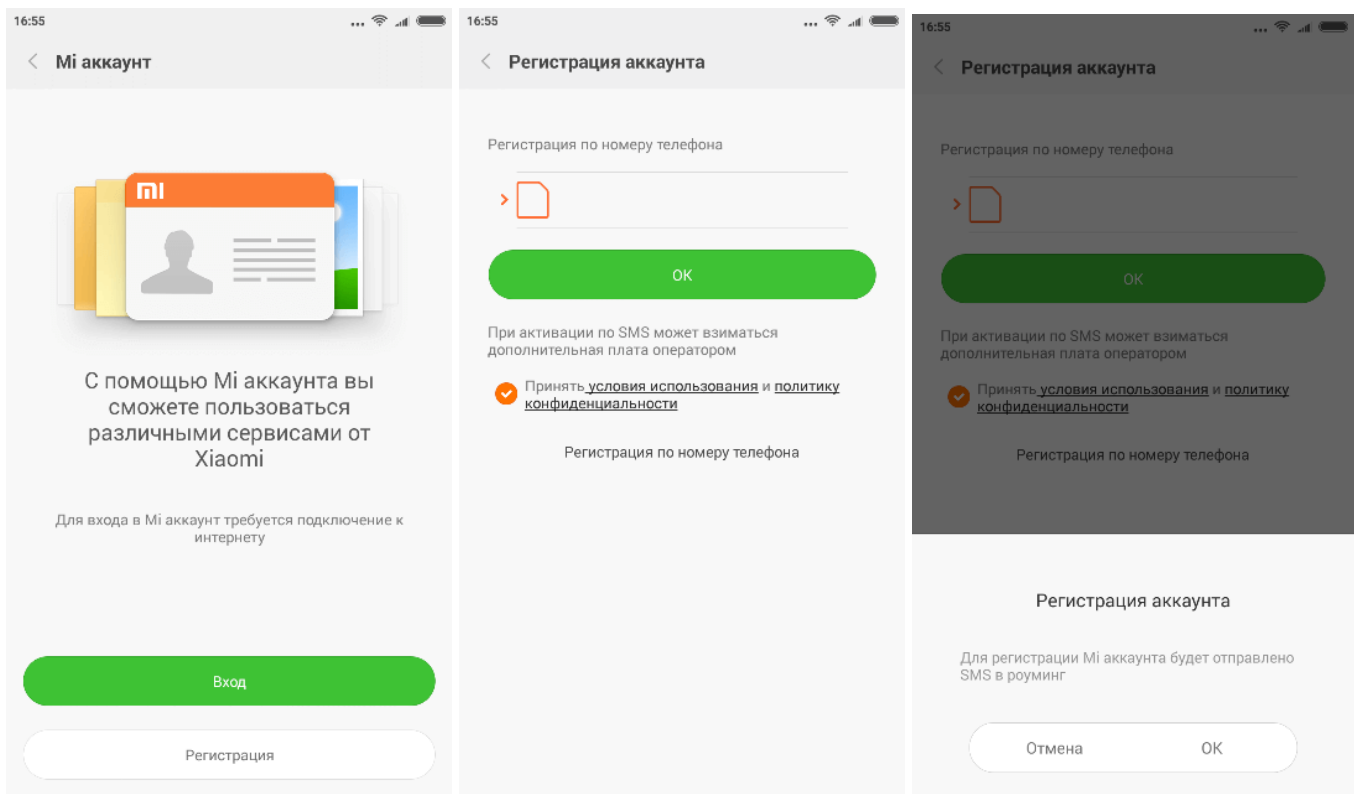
16:55

Mi аккаунт

MI

С помощью Mi аккаунта вы сможете пользоваться различными сервисами от Xiaomi

Для входа в Mi аккаунт требуется подключение к интернету

Вход

Регистрация

16:55

Регистрация аккаунта

Регистрация по номеру телефона

OK

При активации по SMS может взиматься дополнительная плата оператором

Принять условия использования и политику конфиденциальности

Регистрация по номеру телефона

16:55

Регистрация аккаунта

Регистрация по номеру телефона

OK

При активации по SMS может взиматься дополнительная плата оператором

Принять условия использования и политику конфиденциальности

Регистрация по номеру телефона

Регистрация аккаунта

Для регистрации Mi аккаунта будет отправлено SMS в роуминг

Отмена

OK